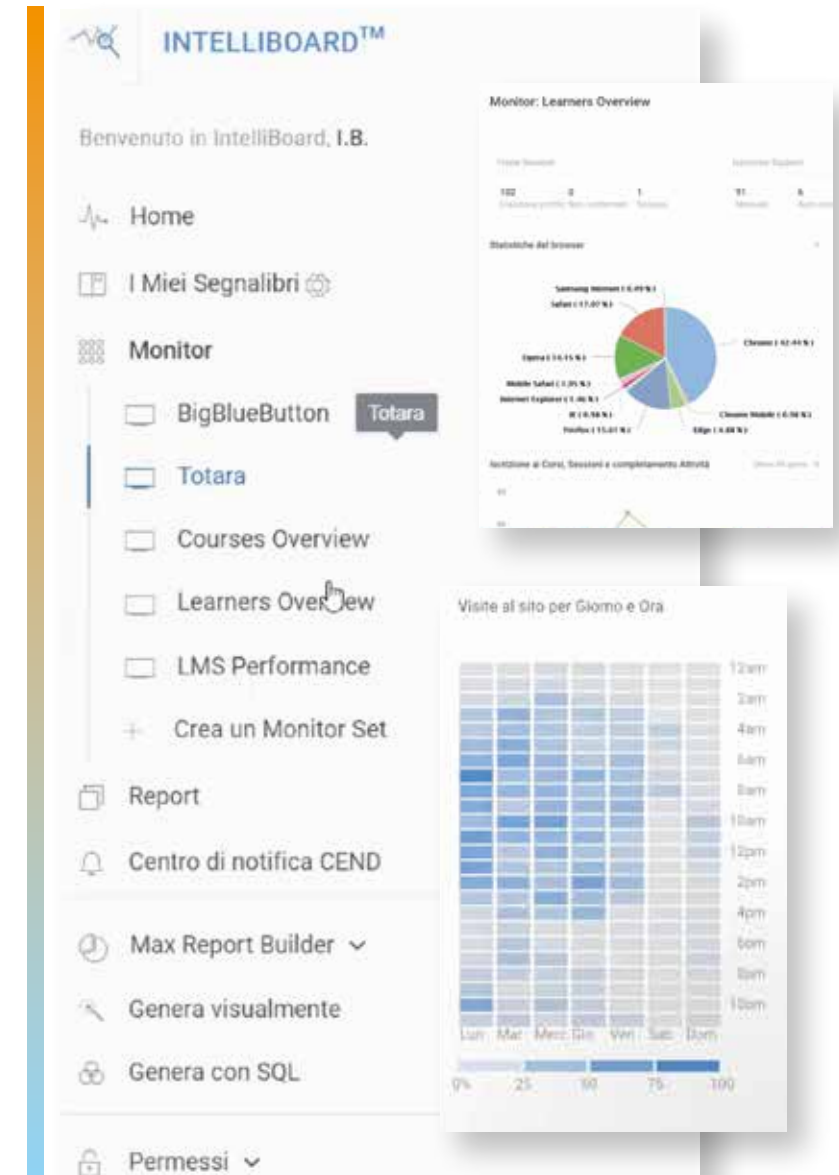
INTELLIBOARD™

Benvenuto in IntelliBoard, I.B.

Home

I Miei Segnalibri

Monitor

BigBlueButton

Totara

Totara

Courses Overview

Learners Overview

LMS Performance

Crea un Monitor Set

Report

Centro di notifica CEND

Max Report Builder

Genera visualmente

Genera con SQL

Permessi

Monitor: Learners Overview

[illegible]

102 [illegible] 1 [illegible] 91 6

Statistiche del browser

Samsung Internet ( 0.49 % )
Safari ( 17.07 % )
Opera ( 14.15 % )
Mobile Safari ( 1.95 % )
Internet Explorer ( 1.46 % )
IE ( 0.98 % )
Firefox ( 15.61 % )
Chrome ( 42.44 % )
Chrome Mobile ( 0.98 % )
Edge ( 4.88 % )

Iscrizione ai Corsi, Sessioni e completamento Attività

Visite al sito per Giorno e Ora

12am
2am
4am
6am
8am
10am
12pm
2pm
4pm
6pm
8pm
10pm

Lun Mar Merc Gio Ven Sat Dom

0% 25 50 75 100